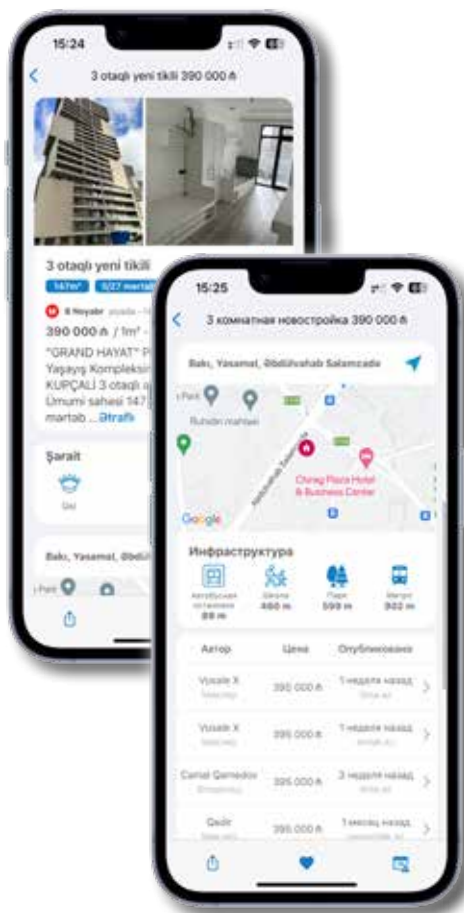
15:24

3 otaqlı yeni tikili 390 000 ₼

3 otaqlı yeni tikili

167m²

5/27 mərtə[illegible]

8 Noyabr

390 000 ₼ / 1m² -

"GRAND HAYAT" P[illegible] Yaşayış Kompleksin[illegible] KUPÇALI 3 otaqlı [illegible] Ümumi sahəsi 147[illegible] mərtəb ... Ətraflı

Şərait

Qaz

Bakı, Yasamal, Əbdül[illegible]

15:25

3 комнатная новостройка 390 000 ₼

Bakı, Yasamal, Əbdülvahab Salamzadə

Rubidin mahlasi

Chirag Plaza Hotel & Business Center

Google

Инфраструктура

Автобусная остановка 89 m

Школа 460 m

Парк 599 m

Метро 902 m

| Автор | Цена | Опубликовано |
|---|---|---|
| Vusale X | 390 000 ₼ | 1 неделя назад |
| Vusale X | 395 000 ₼ | 1 неделя назад |
| Camal Qemedov | 395 000 ₼ | 3 недели назад |
| Qədir | 395 000 ₼ | 1 месяц назад |